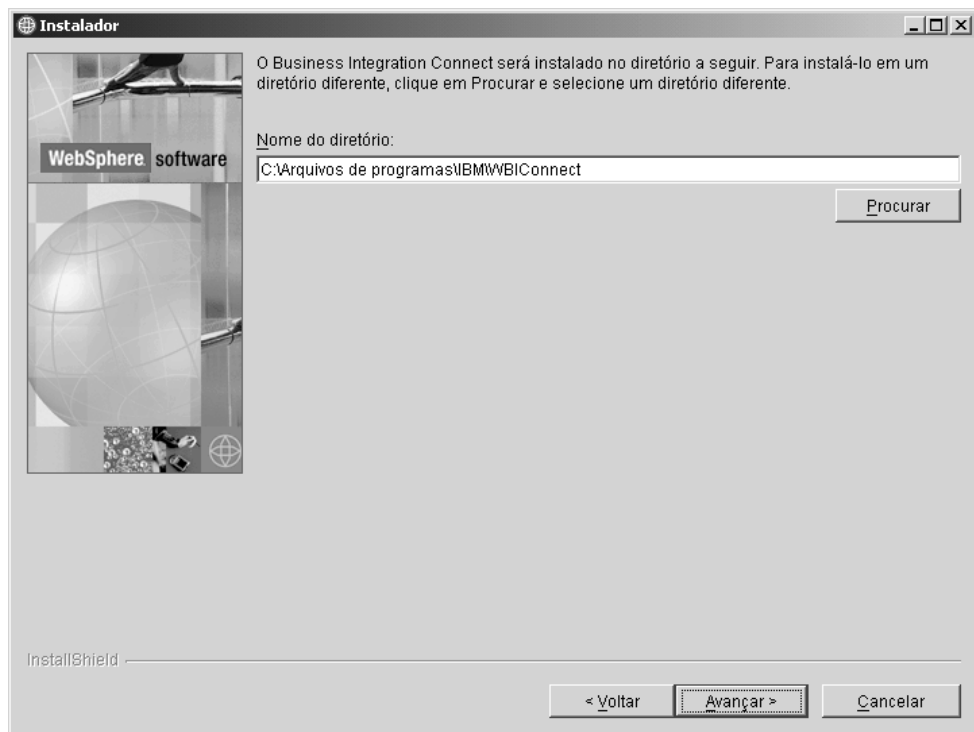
Instalador

WebSphere. software

O Business Integration Connect será instalado no diretório a seguir. Para instalá-lo em um diretório diferente, clique em Procurar e selecione um diretório diferente.

Nome do diretório:

C:\Arquivos de programas\IBM\WBIConnect

Procurar

InstallShield

< Voltar

Avançar >

Cancelar